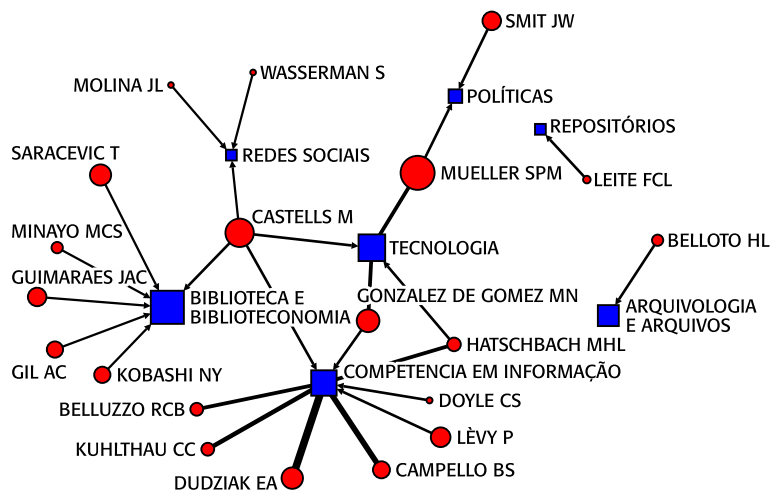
SMIT JW
MOLINA JL
WASSERMAN S
POLÍTICAS
REPOSITÓRIOS
SARACEVIC T
REDES SOCIAIS
MUELLER SPM
LEITE FCL
CASTELLS M
MINAYO MCS
TECNOLOGIA
BELLOTO HL
GUIMARAES JAC
BIBLIOTECA E BIBLIOTECONOMIA
GONZALEZ DE GOMEZ MN
ARQUIVOLOGIA E ARQUIVOS
HATSCHBACH MHL
GIL AC
KOBASHI NY
COMPETENCIA EM INFORMAÇÃO
BELLUZZO RCB
DOYLE CS
LÈVY P
KUHLTHAU CC
DUDZIAK EA
CAMPELLO BS